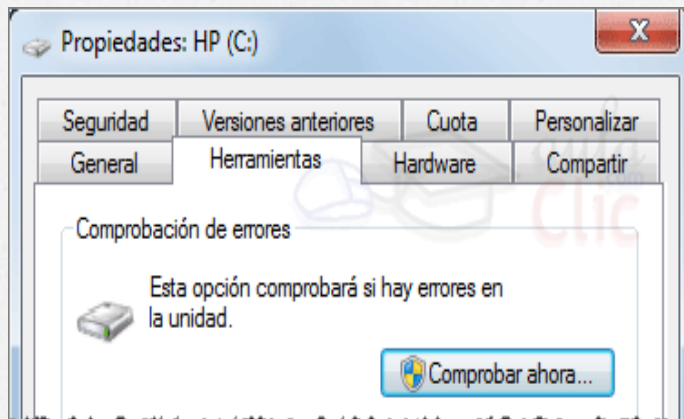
Propiedades: HP (C:)

X

Seguridad
Versiones anteriores
Cuota
Personalizar
General
Herramientas
Hardware
Compartir

Comprobación de errores

Esta opción comprobará si hay errores en la unidad.

Comprobar ahora...

aula Clic